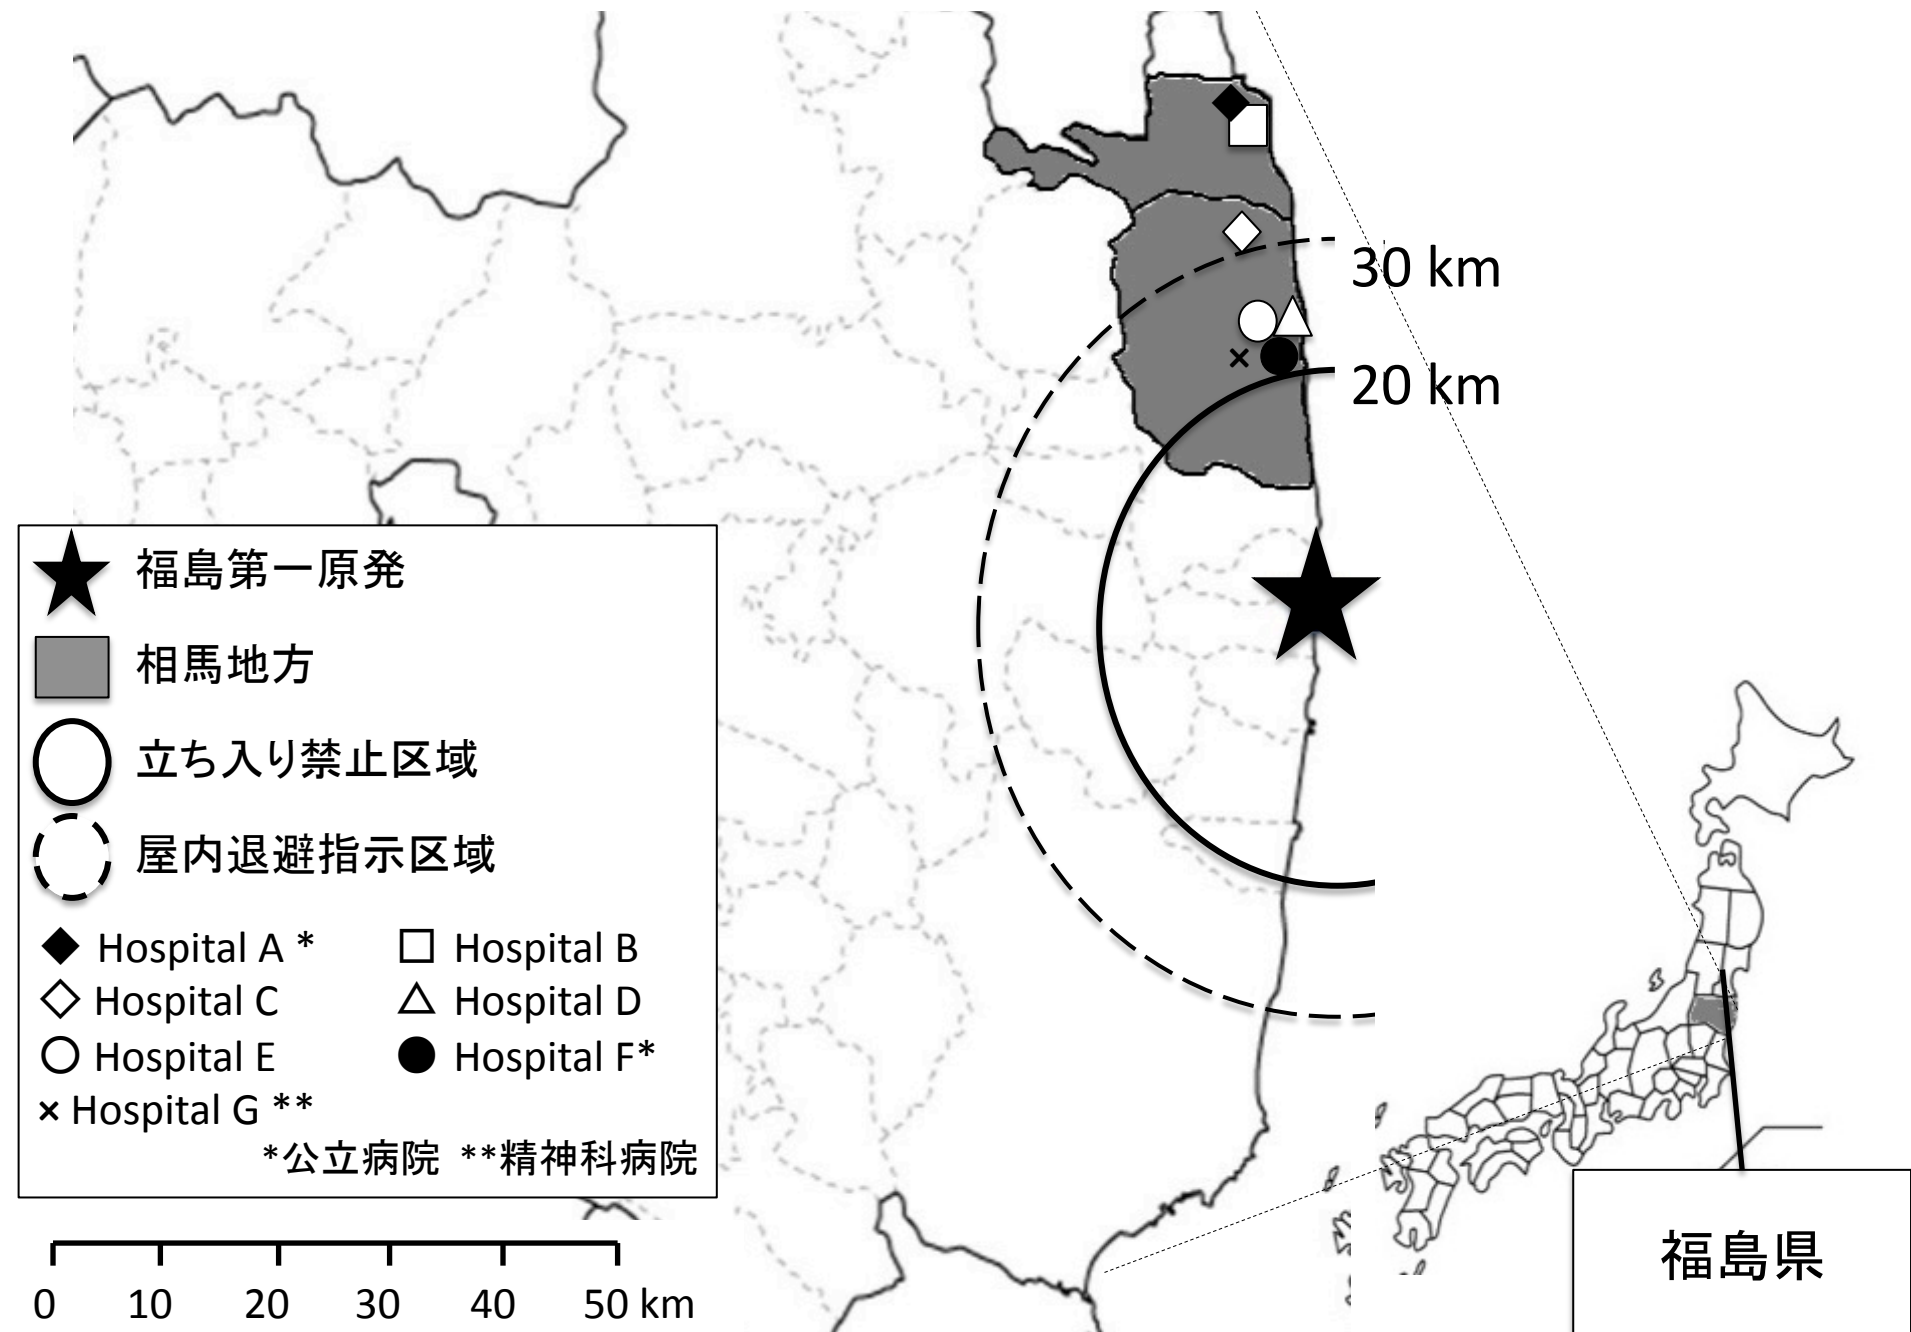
30 km
20 km

福島第一原発
相馬地方
立ち入り禁止区域
屋内退避指示区域
Hospital A *
Hospital B
Hospital C
Hospital D
Hospital E
Hospital F*
× Hospital G **
*公立病院 **精神科病院

0 10 20 30 40 50 km

福島県